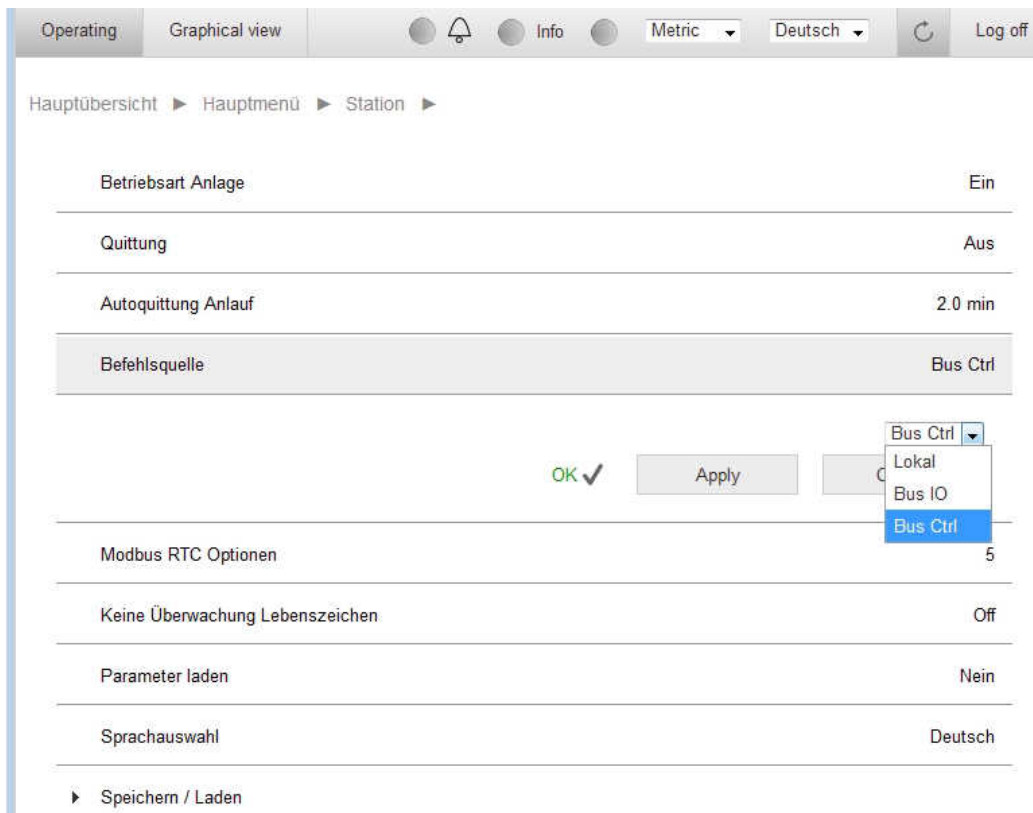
Operating Graphical view Info Metric Deutsch Log off

Hauptübersicht ► Hauptmenü ► Station ►

| | |
|---|---|
| Betriebsart Anlage | Ein |
| Quittung | Aus |
| Autoquittung Anlauf | 2.0 min |
| Befehlsquelle | Bus Ctrl |

Bus Ctrl
Lokal
Bus IO
Bus Ctrl

OK ✓ Apply C

| | |
|---|---|
| Modbus RTC Optionen | 5 |
| Keine Überwachung Lebenszeichen | Off |
| Parameter laden | Nein |
| Sprachauswahl | Deutsch |

► Speichern / Laden